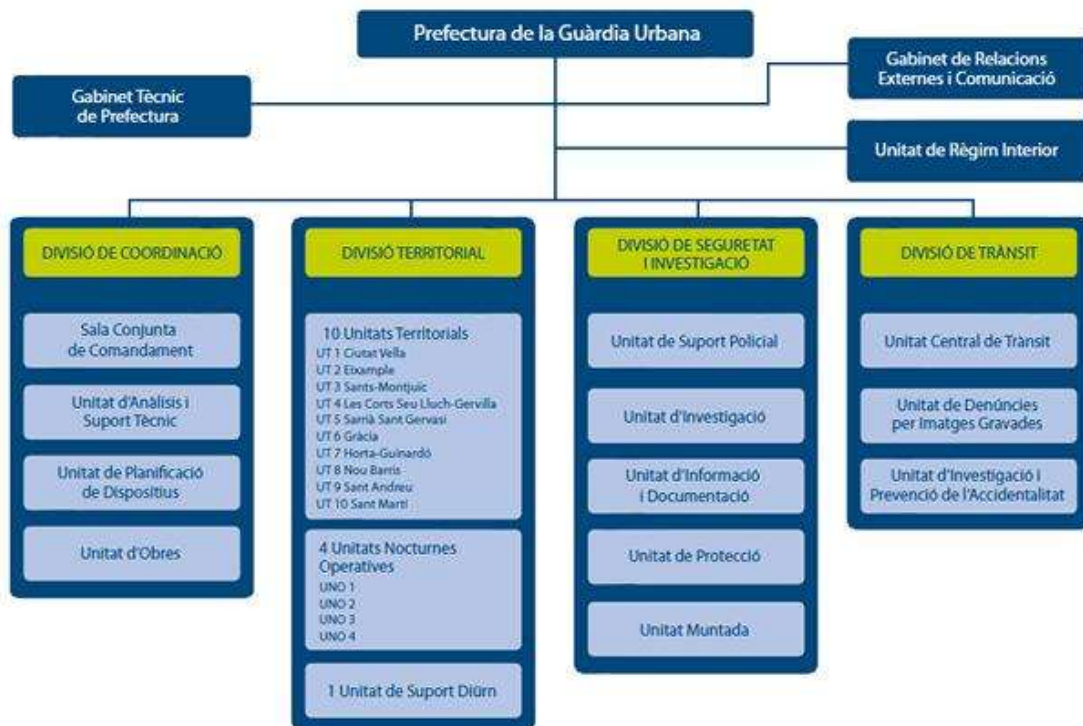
Prefectura de la Guàrdia Urbana

Gabinet Tècnic de Prefectura

Gabinet de Relacions Externes i Comunicació

Unitat de Règim Interior

DIVISIÓ DE COORDINACIÓ

Sala Conjunta de Comandament

Unitat d'Anàlisis i Suport Tècnic

Unitat de Planificació de Dispositius

Unitat d'Obres

DIVISIÓ TERRITORIAL

10 Unitats Territorials
UT 1 Ciutat Vella
UT 2 Eixample
UT 3 Sants-Montjuïc
UT 4 Les Corts Seu Lluch-Gervilla
UT 5 Sarrià Sant Gervasi
UT 6 Gràcia
UT 7 Horta-Guinardó
UT 8 Nou Barris
UT 9 Sant Andreu
UT 10 Sant Martí

4 Unitats Nocturnes Operatives
UNO 1
UNO 2
UNO 3
UNO 4

1 Unitat de Suport Diürn

DIVISIÓ DE SEGURETAT I INVESTIGACIÓ

Unitat de Suport Policial

Unitat d'Investigació

Unitat d'Informació i Documentació

Unitat de Protecció

Unitat Muntada

DIVISIÓ DE TRÀNSIT

Unitat Central de Trànsit

Unitat de Denúncies per Imatges Gravades

Unitat d'Investigació i Prevenció de l'Accidentalitat